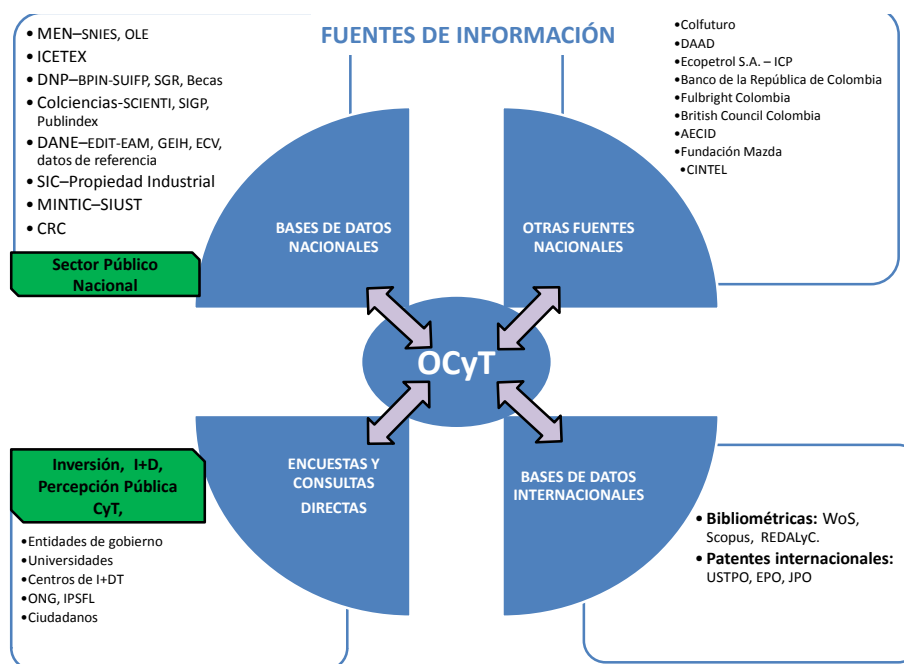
FUENTES DE INFORMACIÓN

• MEN–SNIES, OLE
• ICETEX
• DNP–BPIN-SUIFP, SGR, Becas
• Colciencias-SCIENTI, SIGP, Publindex
• DANE–EDIT-EAM, GEIH, ECV, datos de referencia
• SIC–Propiedad Industrial
• MINTIC–SIUST
• CRC

Sector Público Nacional

•Colfuturo
•DAAD
•Ecopetrol S.A. – ICP
•Banco de la República de Colombia
•Fulbright Colombia
•British Council Colombia
•AECID
•Fundación Mazda
•CINTEL

BASES DE DATOS NACIONALES

OTRAS FUENTES NACIONALES

OCyT

ENCUESTAS Y CONSULTAS DIRECTAS

BASES DE DATOS INTERNACIONALES

Inversión, I+D, Percepción Pública CyT,

•Entidades de gobierno
•Universidades
•Centros de I+DT
•ONG, IPSFL
•Ciudadanos

• Bibliométricas: WoS, Scopus, REDALyC.
• Patentes internacionales: USTPO, EPO, JPO